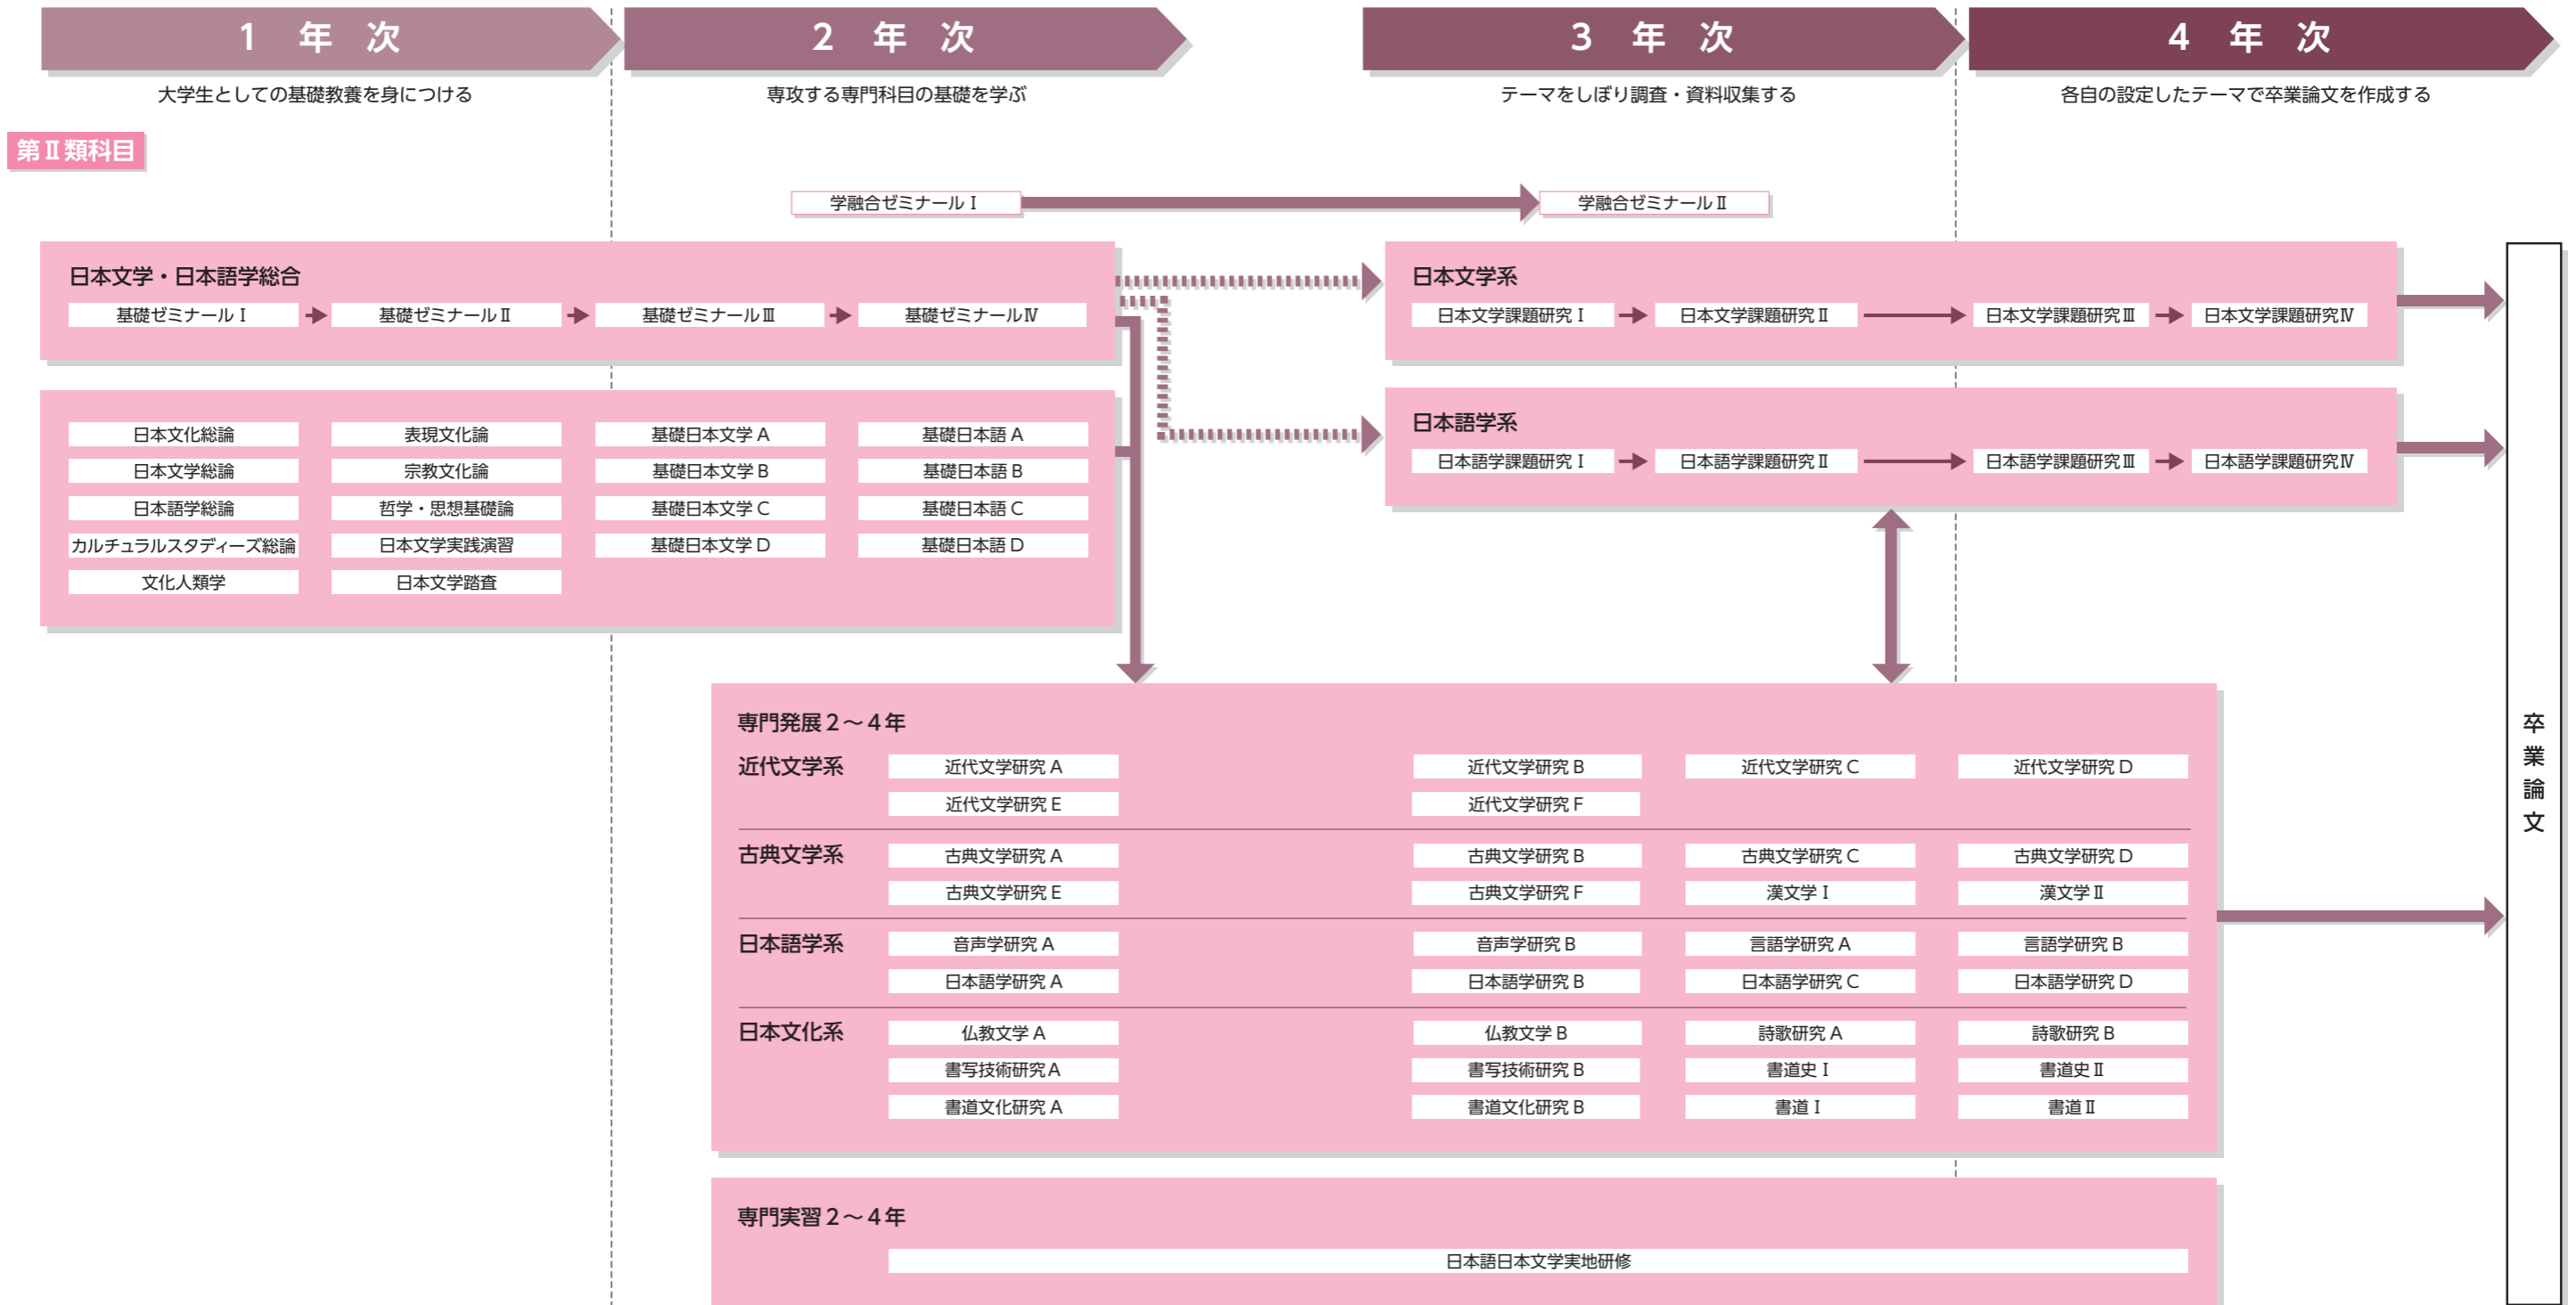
1 年 次
大学生としての基礎教養を身につける

2 年 次
専攻する専門科目の基礎を学ぶ

3 年 次
テーマをしぼり調査・資料収集する

4 年 次
各自の設定したテーマで卒業論文を作成する

第Ⅱ類科目

学融合ゼミナールⅠ
学融合ゼミナールⅡ

日本文学・日本語学総合
基礎ゼミナールⅠ
基礎ゼミナールⅡ
基礎ゼミナールⅢ
基礎ゼミナールⅣ

日本文化総論
日本文学総論
日本語学総論
カルチュラルスタディーズ総論
文化人類学
表現文化論
宗教文化論
哲学・思想基礎論
日本文学実践演習
日本文学踏査
基礎日本文学 A
基礎日本文学 B
基礎日本文学 C
基礎日本文学 D
基礎日本語 A
基礎日本語 B
基礎日本語 C
基礎日本語 D

日本文学系
日本文学課題研究Ⅰ
日本文学課題研究Ⅱ
日本文学課題研究Ⅲ
日本文学課題研究Ⅳ

日本語学系
日本語学課題研究Ⅰ
日本語学課題研究Ⅱ
日本語学課題研究Ⅲ
日本語学課題研究Ⅳ

専門発展 2～4年
近代文学系
近代文学研究 A
近代文学研究 E
近代文学研究 B
近代文学研究 F
近代文学研究 C
近代文学研究 D
古典文学系
古典文学研究 A
古典文学研究 E
古典文学研究 B
古典文学研究 F
古典文学研究 C
漢文学Ⅰ
古典文学研究 D
漢文学Ⅱ
日本語学系
音声学研究 A
日本語学研究 A
音声学研究 B
日本語学研究 B
言語学研究 A
日本語学研究 C
言語学研究 B
日本語学研究 D
日本文化系
仏教文学 A
書写技術研究A
書道文化研究 A
仏教文学 B
書写技術研究 B
書道文化研究 B
詩歌研究 A
書道史Ⅰ
書道Ⅰ
詩歌研究 B
書道史Ⅱ
書道Ⅱ

専門実習 2～4年
日本語日本文学実地研修

卒
業
論
文